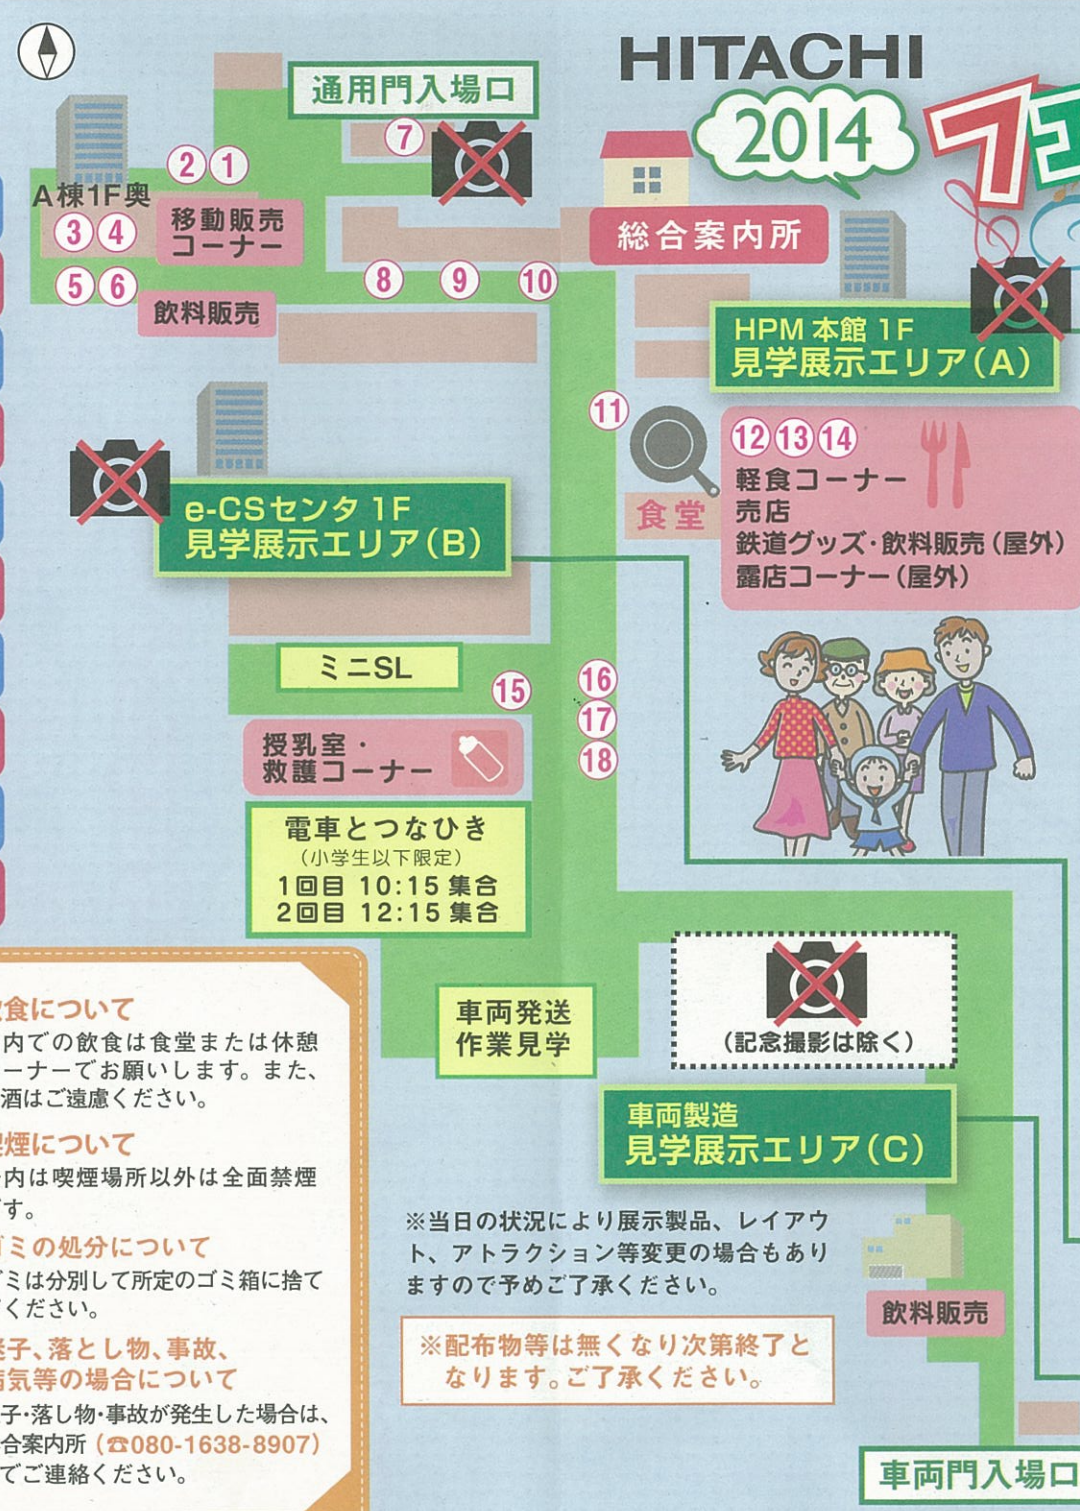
HITACHI
2014

通用門入場口

⑦

②①
A棟1F奥
③④
移動販売コーナー
⑤⑥
飲料販売

⑧ ⑨ ⑩

総合案内所

HPM 本館 1F
見学展示エリア(A)

⑪
⑫⑬⑭
軽食コーナー
売店
鉄道グッズ・飲料販売(屋外)
露店コーナー(屋外)

食堂

e-CSセンタ 1F
見学展示エリア(B)

ミニSL

⑮
⑯
⑰
⑱

授乳室・救護コーナー

電車とつなひき
(小学生以下限定)
1回目 10:15 集合
2回目 12:15 集合

車両発送作業見学

(記念撮影は除く)

車両製造
見学展示エリア(C)

※当日の状況により展示製品、レイアウト、アトラクション等変更の場合もありますので予めご了承ください。

※配布物等は無くなり次第終了となります。ご了承ください。

飲料販売

車両門入場口

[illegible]食について
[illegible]内での飲食は食堂または休憩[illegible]ーナーでお願いします。また、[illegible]酒はご遠慮ください。

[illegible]煙について
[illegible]内は喫煙場所以外は全面禁煙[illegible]す。

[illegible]ミの処分について
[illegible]ミは分別して所定のゴミ箱に捨て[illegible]ください。

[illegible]子、落とし物、事故、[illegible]気等の場合について
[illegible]子・落し物・事故が発生した場合は、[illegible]合案内所 (☎080-1638-8907)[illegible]でご連絡ください。